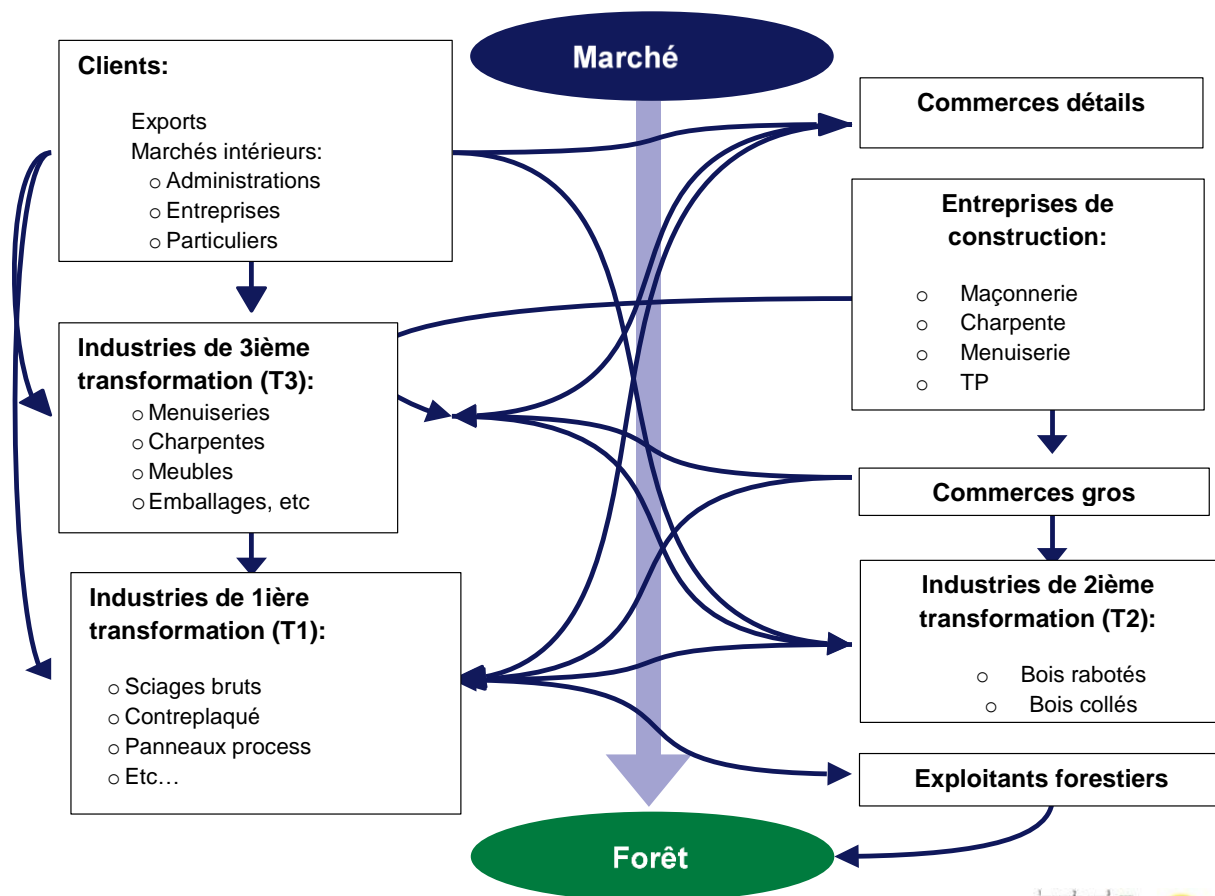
Marché

Clients:

Exports
Marchés intérieurs:
o Administrations
o Entreprises
o Particuliers

Commerces détails

Entreprises de construction:

o Maçonnerie
o Charpente
o Menuiserie
o TP

Industries de 3ième transformation (T3):
o Menuiseries
o Charpentes
o Meubles
o Emballages, etc

Commerces gros

Industries de 1ière transformation (T1):

o Sciages bruts
o Contreplaqué
o Panneaux process
o Etc…

Industries de 2ième transformation (T2):

o Bois rabotés
o Bois collés

Exploitants forestiers

Forêt